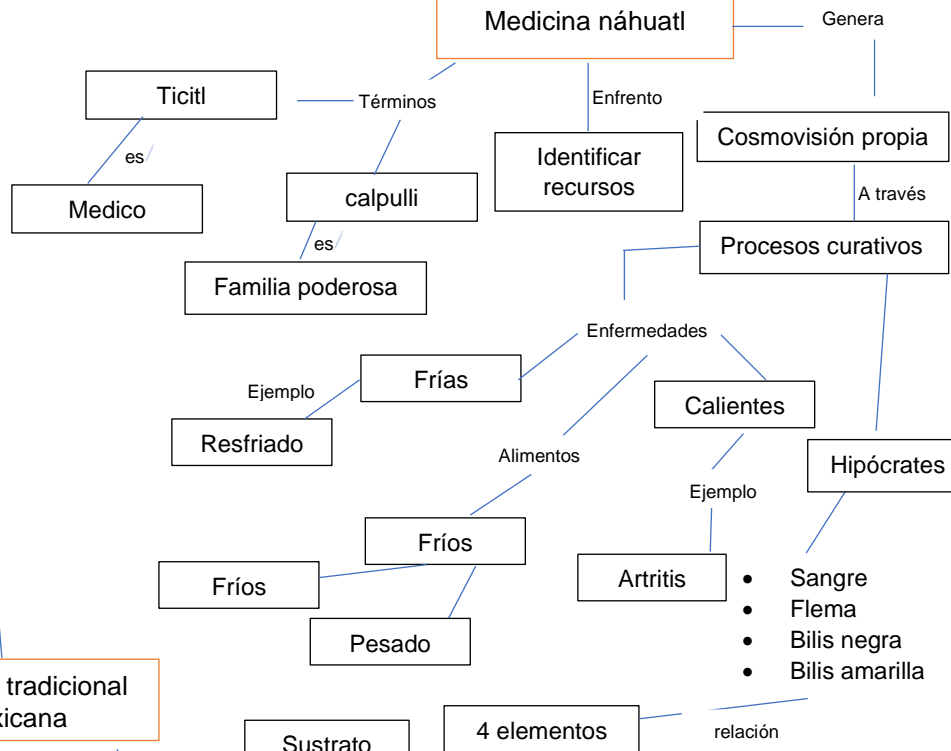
Medicina náhuatl

Genera

Ticitl

Términos

Enfrento

Cosmovisión propia

es

Identificar recursos

Medico

calpulli

A través

es

Procesos curativos

Familia poderosa

Enfermedades

Frías

Ejemplo

Calientes

Resfriado

Alimentos

Hipócrates

Ejemplo

Fríos

Fríos

Artritis

- Sangre
- Flema
- Bilis negra
- Bilis amarilla

Pesado

tradicional
xicana

Sustrato

4 elementos

relación